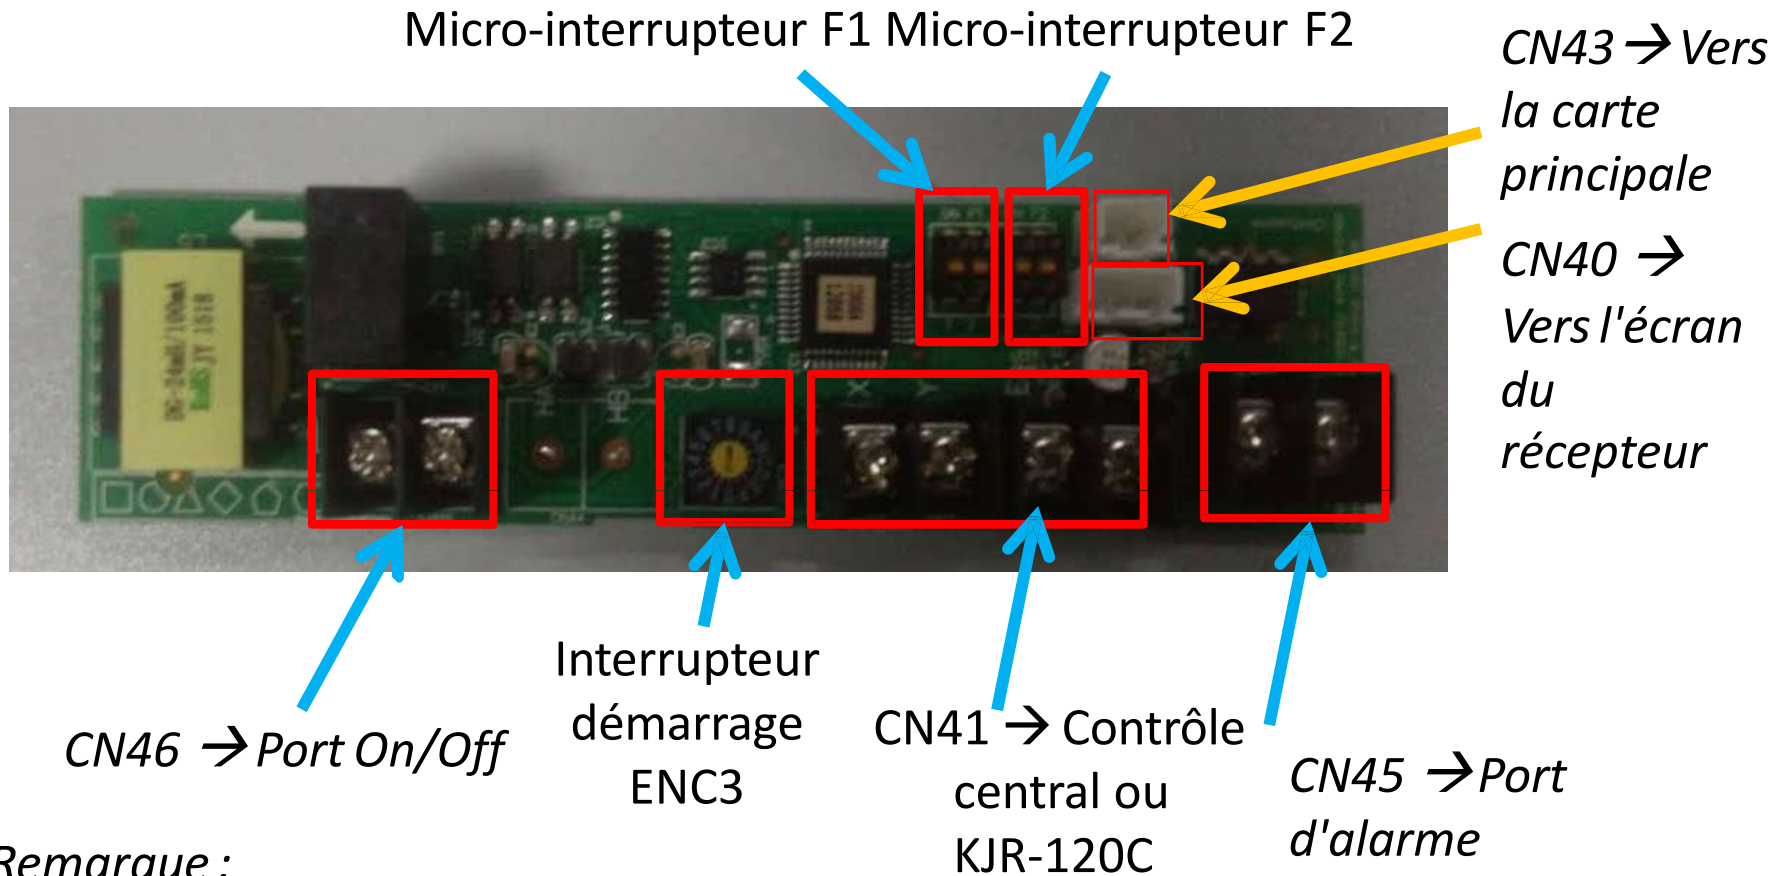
Micro-interrupteur F1 Micro-interrupteur F2

CN43 → Vers la carte principale

CN40 → Vers l'écran du récepteur

CN46 → Port On/Off

Interrupteur démarrage ENC3

CN41 → Contrôle central ou KJR-120C

CN45 → Port d'alarme

Remarque :